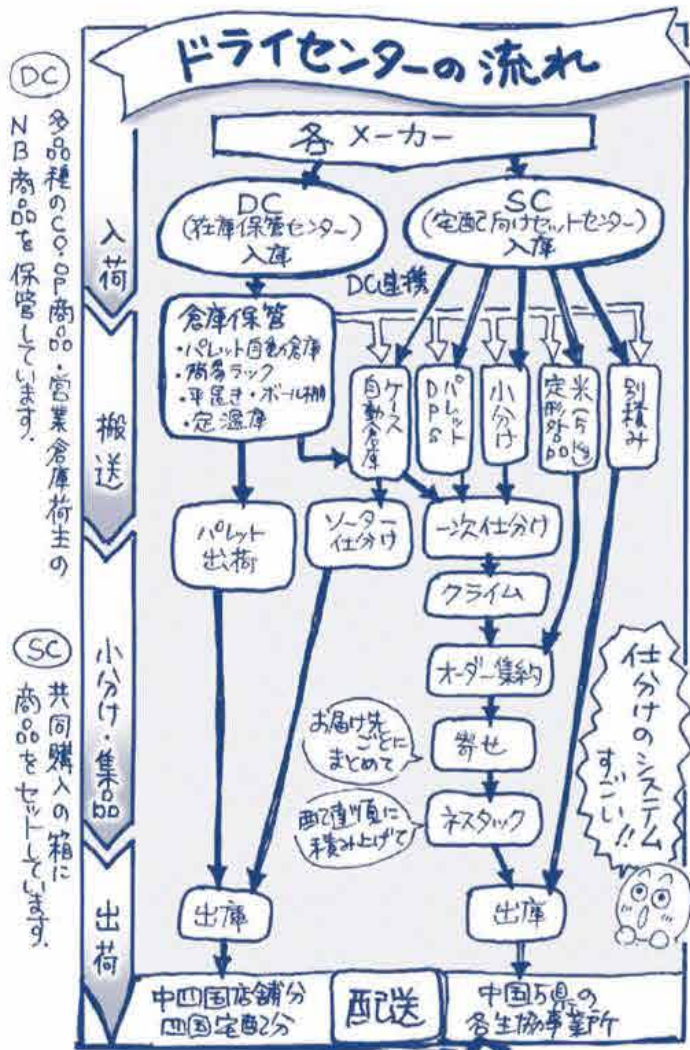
ドライセンターの流れ

各メーカー

DC
(在庫保管センター)
入庫

SC
(宅配向けセットセンター)
入庫

DC連携

倉庫保管
・パレット自動倉庫
・商品ラック
・平置き・ボール棚
・定温庫

ケース自動倉庫

パレットDPS

小分け

定形外品

米(5kg)

別積み

パレット出荷

ソーター仕分け

一次仕分け

クライム

オーダー集約

お届け先ごとにまとめて

寄せ

配達順に積み上げて

ネスタック

出庫

出庫

中四国店舗分
四国宅配分

配送

中国5県の
各生協事業所

仕分けのシステムすごい!!

入荷

搬送

小分け・集品

出荷

DC
多品種のCO・OP商品・営業倉庫荷主のNB商品を保管しています。

SC
共同購入の箱に商品をセットしています。